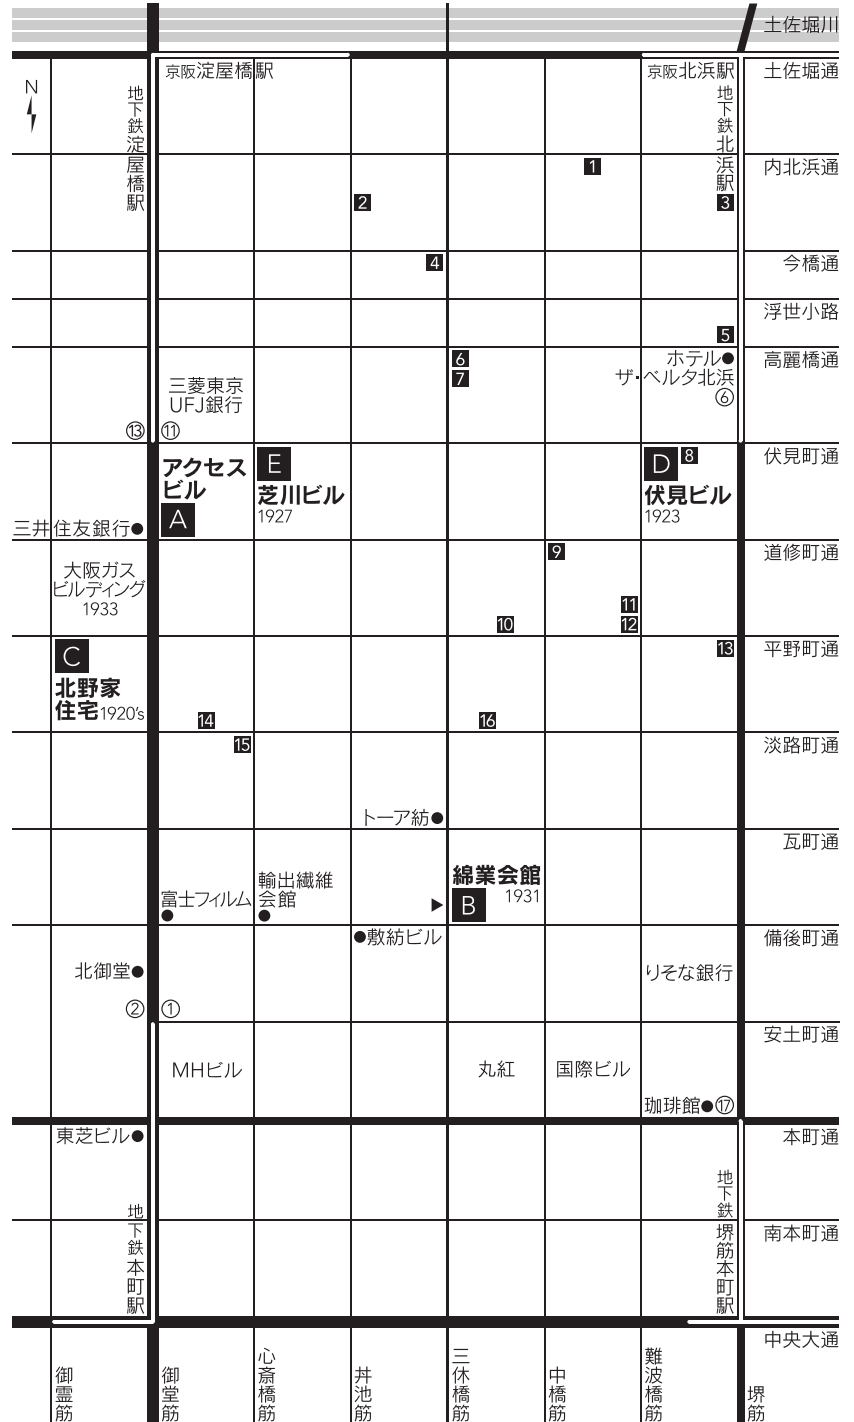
土佐堀川

N

京阪淀屋橋駅

京阪北浜駅

土佐堀通

地下鉄淀屋橋駅

地下鉄北浜駅

1

内北浜通

2

3

4

今橋通

浮世小路

5

6
7

ホテル●
ザ・ベルタ北浜
⑥

高麗橋通

三菱東京UFJ銀行

⑬ ⑪

アクセスビル
A

E
芝川ビル
1927

D 8
伏見ビル
1923

伏見町通

三井住友銀行●

9

道修町通

大阪ガスビルディング
1933

11
12

10

C
北野家住宅1920's

13

平野町通

14

16

15

淡路町通

トーア紡●

瓦町通

富士フィルム●

輸出繊維会館●

綿業会館
B 1931

●敷紡ビル

備後町通

北御堂●

りそな銀行

② ①

安土町通

MHビル

丸紅

国際ビル

珈琲館●⑰

東芝ビル●

本町通

地下鉄本町駅

地下鉄堺筋本町駅

南本町通

中央大通

御霊筋

御堂筋

心斎橋筋

丼池筋

三休橋筋

中橋筋

難波橋筋

堺筋